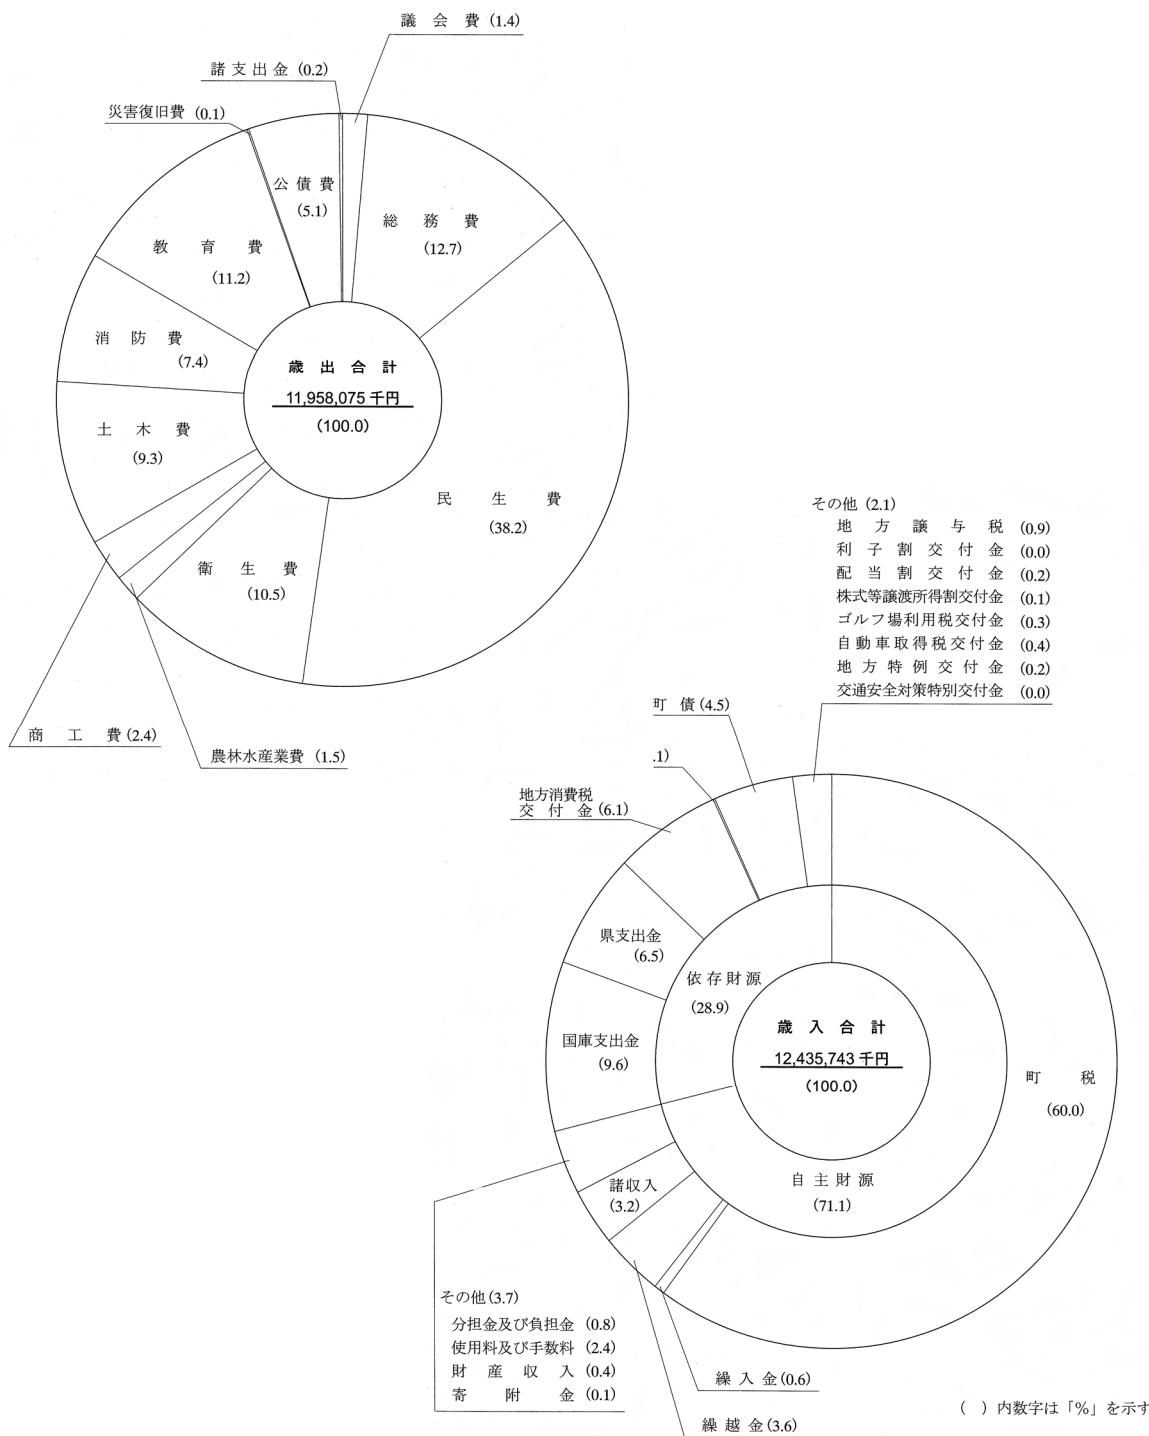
議会費 (1.4)

諸支出金 (0.2)

災害復旧費 (0.1)

公債費 (5.1)

総務費 (12.7)

教育費 (11.2)

消防費 (7.4)

歳出合計
11,958,075 千円
(100.0)

土木費 (9.3)

民生費 (38.2)

衛生費 (10.5)

商工費 (2.4)

農林水産業費 (1.5)

その他 (2.1)
地方譲与税 (0.9)
利子割交付金 (0.0)
配当割交付金 (0.2)
株式等譲渡所得割交付金 (0.1)
ゴルフ場利用税交付金 (0.3)
自動車取得税交付金 (0.4)
地方特例交付金 (0.2)
交通安全対策特別交付金 (0.0)

町債 (4.5)

.1)

地方消費税交付金 (6.1)

県支出金 (6.5)

依存財源 (28.9)

国庫支出金 (9.6)

歳入合計
12,435,743 千円
(100.0)

町税 (60.0)

諸収入 (3.2)

自主財源 (71.1)

その他 (3.7)
分担金及び負担金 (0.8)
使用料及び手数料 (2.4)
財産収入 (0.4)
寄附金 (0.1)

繰入金 (0.6)

繰越金 (3.6)

( ) 内数字は「%」を示す